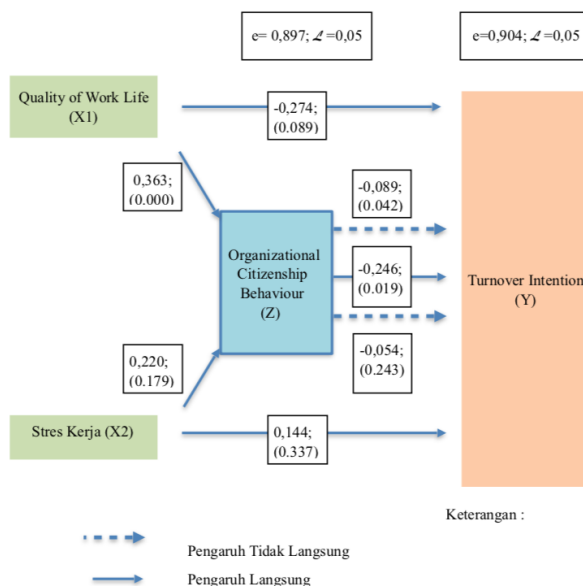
e= 0,897; $\measuredangle$ =0,05

e=0,904; $\measuredangle$ =0,05

Quality of Work Life (X1)

-0,274; (0.089)

0,363; (0.000)

-0,089; (0.042)

Organizational Citizenship Behaviour (Z)

-0,246; (0.019)

Turnover Intention (Y)

0,220; (0.179)

-0,054; (0.243)

Stres Kerja (X2)

0,144; (0.337)

Keterangan :

Pengaruh Tidak Langsung

Pengaruh Langsung